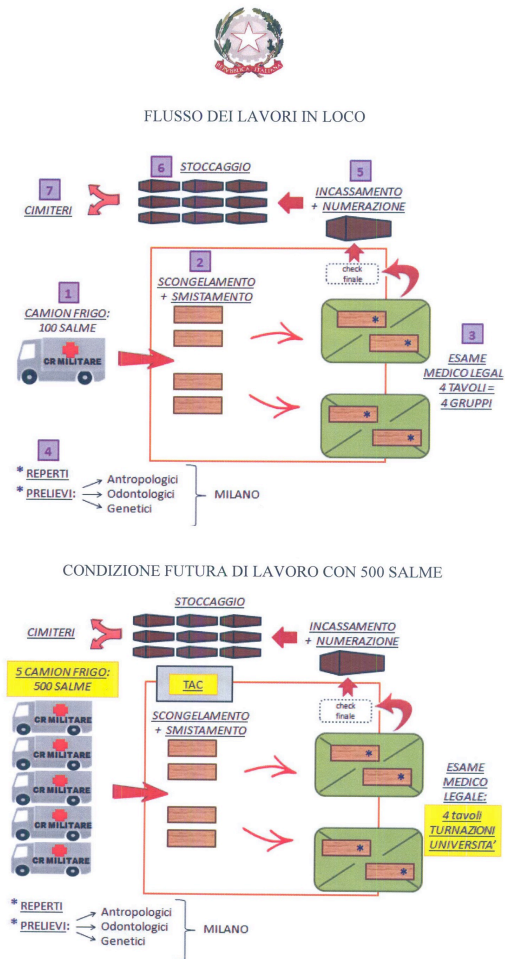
REPUBBLICA ITALIANA

FLUSSO DEI LAVORI IN LOCO

6 STOCCAGGIO

7 CIMITERI

5 INCASSAMENTO + NUMERAZIONE

2 SCONGELAMENTO + SMISTAMENTO

check finale

1 CAMION FRIGO: 100 SALME

CR MILITARE

3 ESAME MEDICO LEGAL 4 TAVOLI = 4 GRUPPI

4

* REPERTI
* PRELIEVI: Antropologici Odontologici Genetici MILANO

CONDIZIONE FUTURA DI LAVORO CON 500 SALME

STOCCAGGIO

CIMITERI

INCASSAMENTO + NUMERAZIONE

5 CAMION FRIGO: 500 SALME

TAC

SCONGELAMENTO + SMISTAMENTO

check finale

CR MILITARE

CR MILITARE

CR MILITARE

CR MILITARE

CR MILITARE

ESAME MEDICO LEGALE:

4 tavoli TURNAZIONI UNIVERSITA'

* REPERTI
* PRELIEVI: Antropologici Odontologici Genetici MILANO